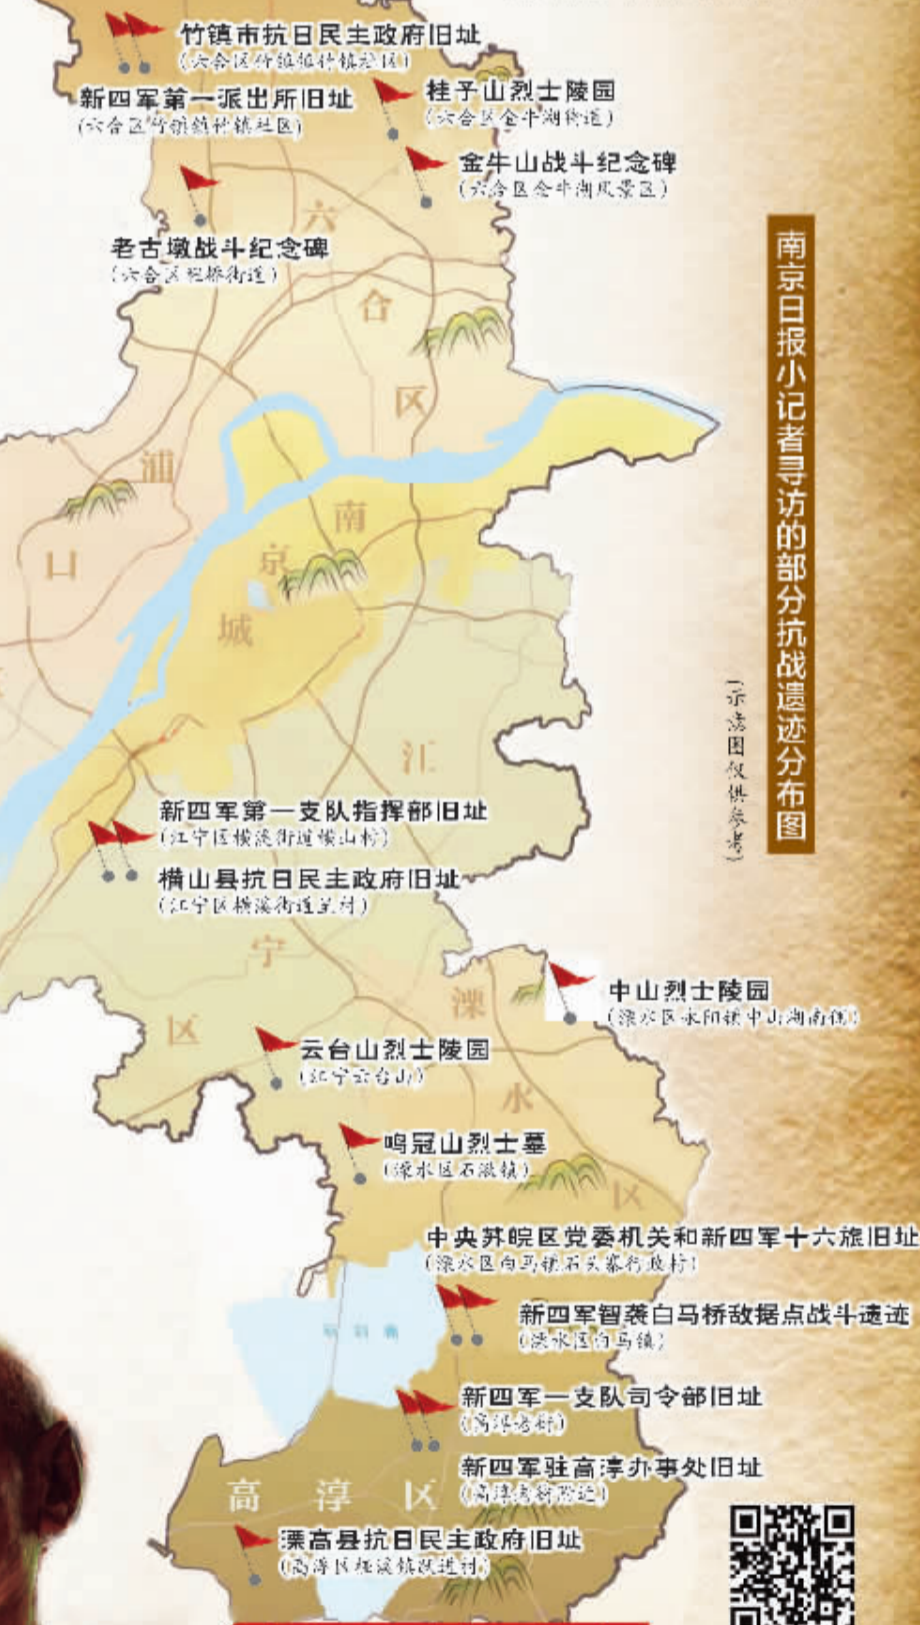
竹镇市抗日民主政府旧址
(六合区竹镇镇竹镇社区)

新四军第一派出所旧址
(六合区竹镇镇竹镇社区)

桂子山烈士陵园
(六合区金牛湖街道)

金牛山战斗纪念碑
(六合区金牛湖风景区)

老古墩战斗纪念碑
(六合区程桥街道)

六合区

浦口

南京城

南京日报小记者寻访的部分抗战遗迹分布图

(示意图仅供参考)

江

新四军第一支队指挥部旧址
(江宁区横溪街道横山村)

横山县抗日民主政府旧址
(江宁区横溪街道丹村)

宁区

中山烈士陵园
(溧水区永阳镇中山湖南侧)

溧水区

云台山烈士陵园
(江宁云台山)

鸣冠山烈士墓
(溧水区石湫镇)

中央苏皖区党委机关和新四军十六旅旧址
(溧水区白马镇石头寨行政村)

新四军智袭白马桥敌据点战斗遗迹
(溧水区白马镇)

石臼湖

新四军一支队司令部旧址
(高淳老街)

新四军驻高淳办事处旧址
(高淳老街附近)

高淳区

溧高县抗日民主政府旧址
(高淳区桠溪镇跃进村)